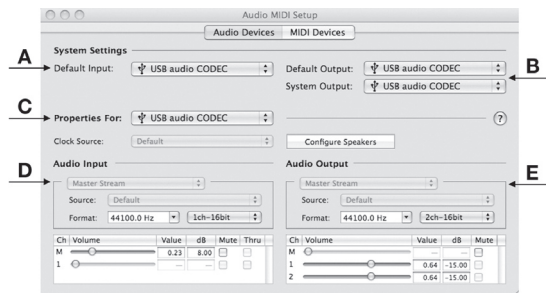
Audio MIDI Setup

Audio Devices | MIDI Devices

System Settings

A

Default Input: USB audio CODEC

Default Output: USB audio CODEC

B

System Output: USB audio CODEC

C

Properties For: USB audio CODEC

?

Clock Source: Default

Configure Speakers

Audio Input

Audio Output

D

Master Stream

Source: Default

Format: 44100.0 Hz 1ch-16bit

E

Master Stream

Source: Default

Format: 44100.0 Hz 2ch-16bit

| Ch | Volume | Value | dB | Mute | Thru |
|---|---|---|---|---|---|
| M | | 0.23 | 8.00 | | |
| 1 | | --- | --- | | |

| Ch | Volume | Value | dB | Mute |
|---|---|---|---|---|
| M | | --- | --- | |
| 1 | | 0.64 | -15.00 | |
| 2 | | 0.64 | -15.00 | |